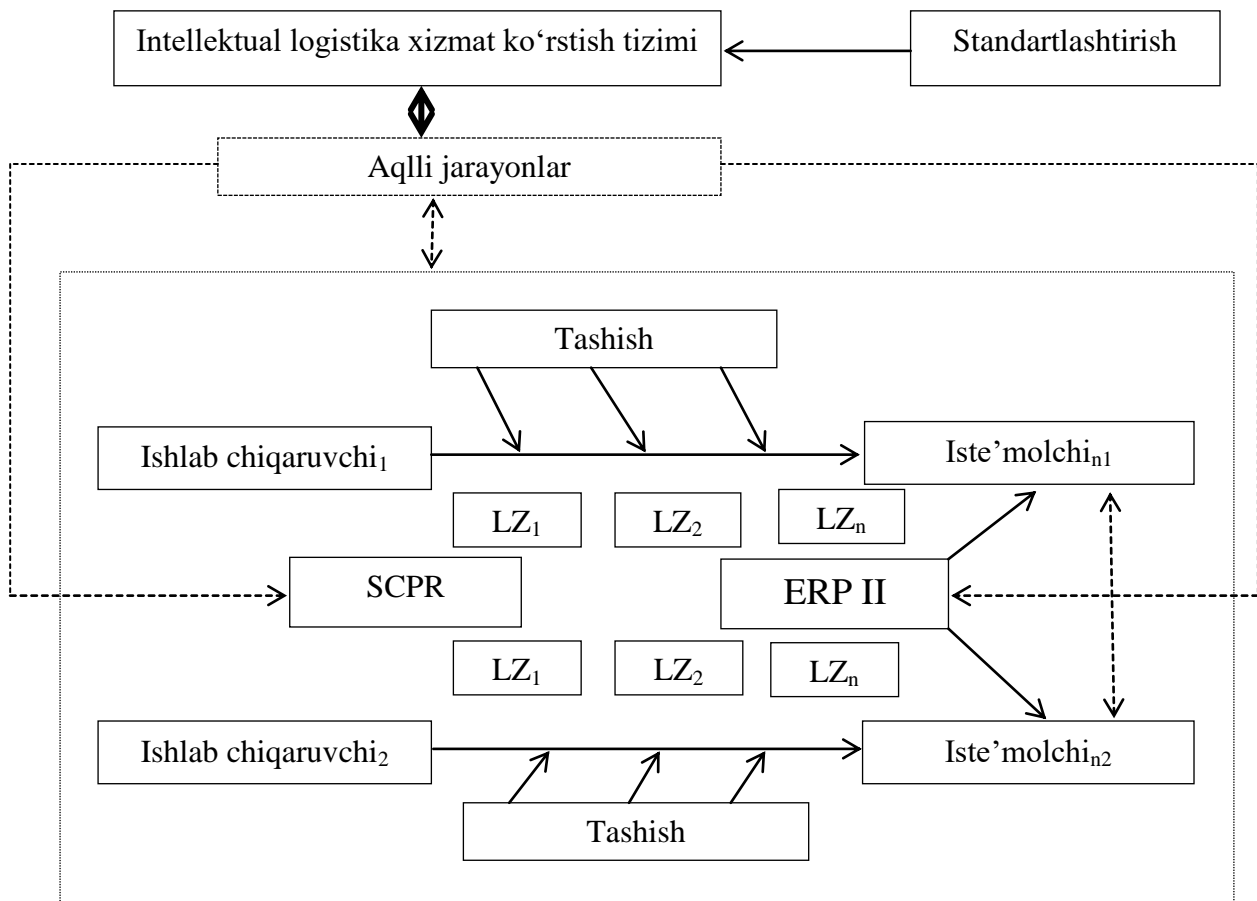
Intellektual logistika xizmat ko‘rstish tizimi

Standartlashtirish

Aqlli jarayonlar

Tashish

Ishlab chiqaruvchi$_1$

Iste’molchi$_{n1}$

LZ$_1$

LZ$_2$

LZ$_n$

SCPR

ERP II

LZ$_1$

LZ$_2$

LZ$_n$

Ishlab chiqaruvchi$_2$

Iste’molchi$_{n2}$

Tashish